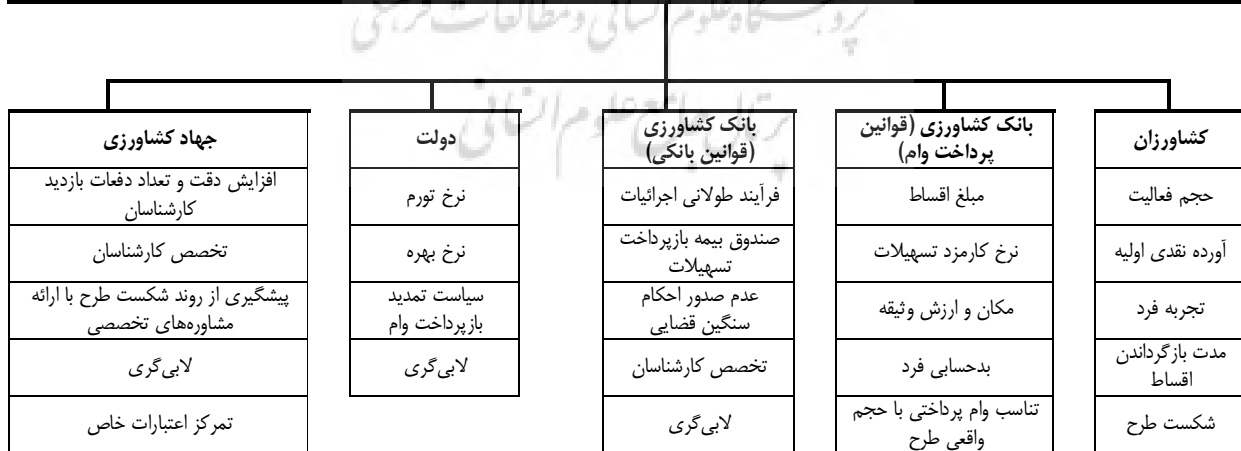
پژوهشگاه علوم انسانی و مطالعات فرهنگی
پرتال جامع علوم انسانی

کشاورزان
حجم فعالیت
آورده نقدی اولیه
تجربه فرد
مدت بازگرداندن اقساط
شکست طرح

بانک کشاورزی (قوانین پرداخت وام)
مبلغ اقساط
نرخ کارمزد تسهیلات
مکان و ارزش وثیقه
بدحسابی فرد
تناسب وام پرداختی با حجم واقعی طرح

بانک کشاورزی (قوانین بانکی)
فرآیند طولانی اجرائیات
صندوق بیمه بازپرداخت تسهیلات
عدم صدور احکام سنگین قضایی
تخصص کارشناسان
لابی‌گری

دولت
نرخ تورم
نرخ بهره
سیاست تمدید بازپرداخت وام
لابی‌گری

جهاد کشاورزی
افزایش دقت و تعداد دفعات بازدید کارشناسان
تخصص کارشناسان
پیشگیری از روند شکست طرح با ارائه مشاوره‌های تخصصی
لابی‌گری
تمرکز اعتبارات خاص